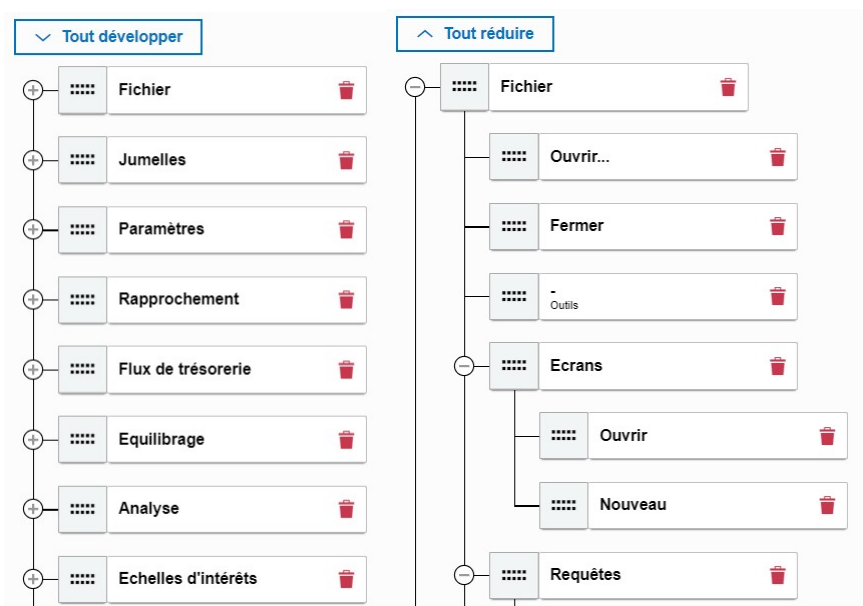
Tout développer

Fichier

Jumelles

Paramètres

Rapprochement

Flux de trésorerie

Equilibrage

Analyse

Echelles d'intérêts

Tout réduire

Fichier

Ouvrir...

Fermer

-
Outils

Ecrans

Ouvrir

Nouveau

Requêtes